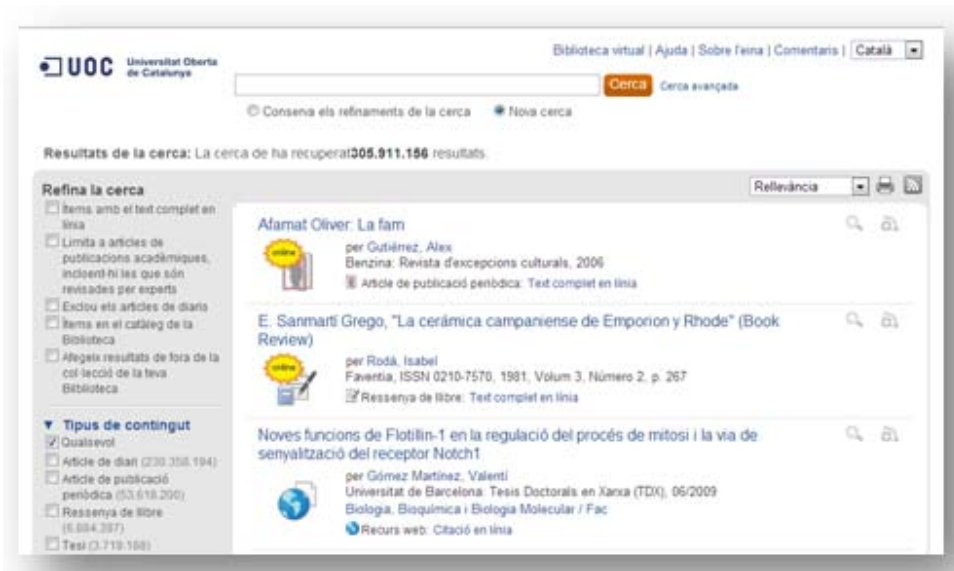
UOC Universitat Oberta de Catalunya

Biblioteca virtual | Ajuda | Sobre l'eina | Comentaris | Català

Cerca Cerca avançada

Conserva els refinaments de la cerca Nova cerca

Resultats de la cerca: La cerca de ha recuperat305.911.156 resultats.

Refina la cerca

Ítems amb el text complet en línia

Limita a articles de publicacions acadèmiques, incloent-hi les que són revisades per experts

Exclou els articles de diaris

Ítems en el catàleg de la Biblioteca

Afegeix resultats de fora de la col·lecció de la teva Biblioteca

Tipus de contingut

Qualsevol

Article de diari (230.358.194)

Article de publicació periòdica (53.618.200)

Ressenya de llibre (6.684.287)

Tesi (3.719.108)

Rellevància

Afamat Oliver: La fam

online

per Gutiérrez, Alex

Benzina: Revista d'excepcions culturals, 2006

Article de publicació periòdica: Text complet en línia

E. Sanmartí Grego, "La cerámica campaniense de Emporion y Rhode" (Book Review)

online

per Rodà, Isabel

Faventia, ISSN 0210-7570, 1981, Volum 3, Número 2, p. 267

Ressenya de llibre: Text complet en línia

Noves funcions de Flotillin-1 en la regulació del procés de mitosi i la via de senyalització del receptor Notch1

per Gómez Martínez, Valentí

Universitat de Barcelona: Tesis Doctorals en Xarxa (TDX), 06/2009

Biologia, Bioquímica i Biologia Molecular / Fac

Recurs web: Citació en línia